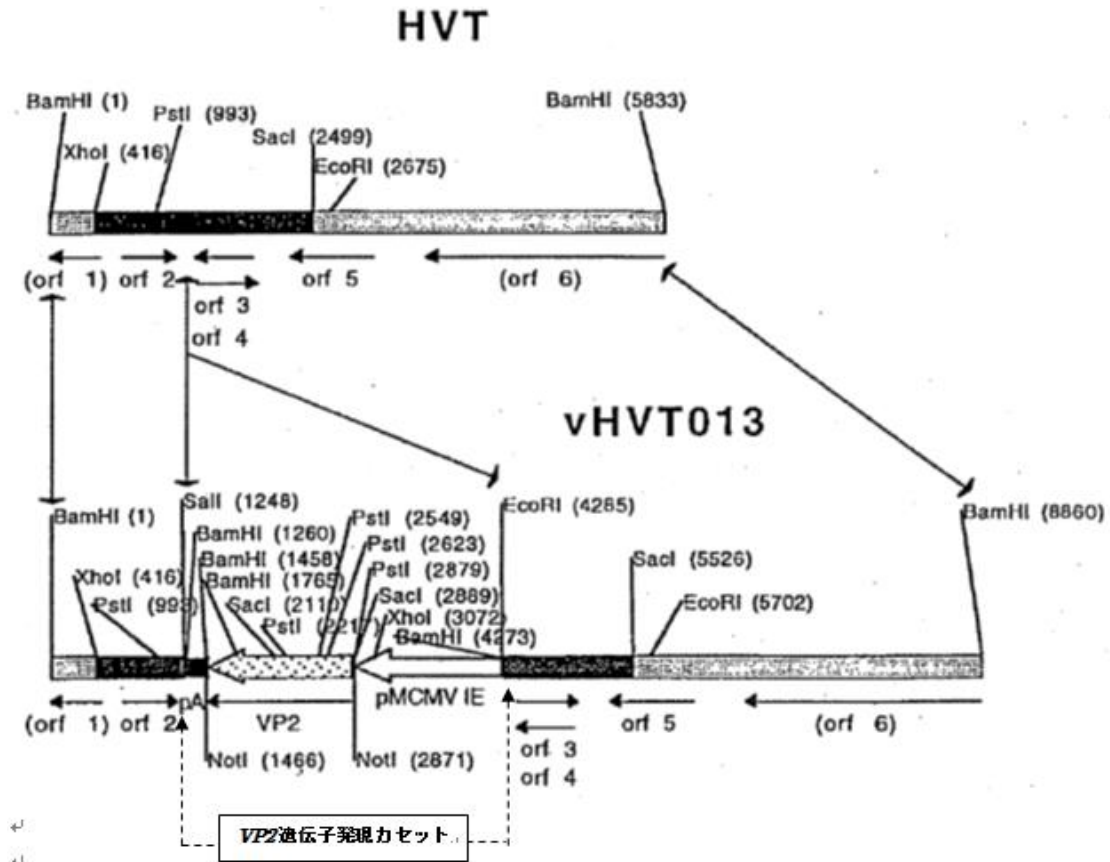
HVT

BamHI (1)
PstI (993)
XhoI (416)
SacI (2499)
EcoRI (2675)
BamHI (5833)

(orf 1) orf 2
orf 5
(orf 6)
orf 3
orf 4

vHVT013

BamHI (1)
SalI (1248)
BamHI (1260)
BamHI (1458)
BamHI (1765)
XhoI (416)
PstI (993)
SacI (2110)
PstI (2217)
PstI (2549)
PstI (2623)
PstI (2879)
SacI (2889)
XhoI (3072)
BamHI (4273)
EcoRI (4285)
SacI (5526)
EcoRI (5702)
BamHI (8860)

(orf 1) orf 2
pA
VP2
pMCMV IE
orf 5
(orf 6)
orf 3
orf 4
NotI (1466)
NotI (2871)

VP2遺伝子発現カセット